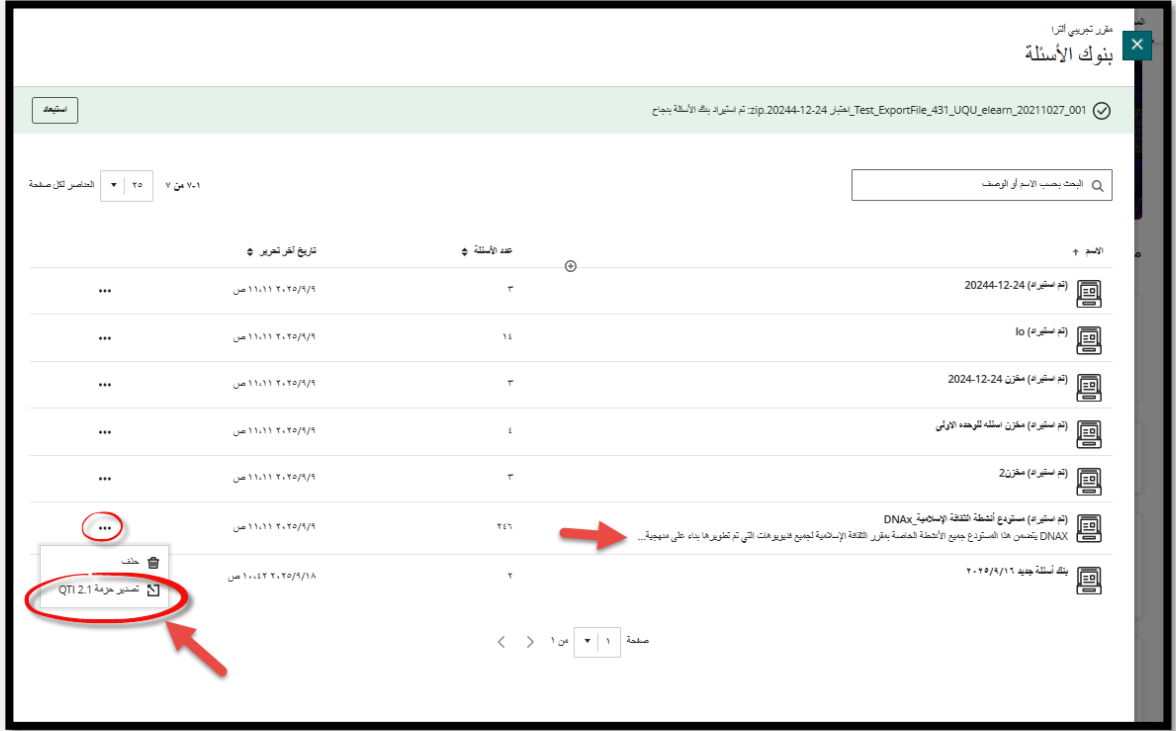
مقرر تجريبي ألترا
بنوك الأسئلة

zip.20244-12-24 اختبار Test_ExportFile_431_UQU_elearn_20211027_001: تم استيراد بنك الأسئلة بنجاح
استبعاد

البحث بحسب الاسم أو الوصف
١-٧ من ٧
٢٥
العناصر لكل صفحة

| الاسم | عدد الأسئلة | تاريخ آخر تحرير | |
|---|---|---|---|
| (تم استيراد) 24-12-20244 | ٣ | ٢٠٢٥/٩/٩ ١١:١١ ص | ••• |
| (تم استيراد) lo | ١٤ | ٢٠٢٥/٩/٩ ١١:١١ ص | ••• |
| (تم استيراد) مخزن 24-12-2024 | ٣ | ٢٠٢٥/٩/٩ ١١:١١ ص | ••• |
| (تم استيراد) مخزن اسئله للوحده الاولى | ٤ | ٢٠٢٥/٩/٩ ١١:١١ ص | ••• |
| (تم استيراد) مخزن2 | ٣ | ٢٠٢٥/٩/٩ ١١:١١ ص | ••• |
| (تم استيراد) مستودع أنشطة الثقافة الإسلامية_DNAx DNAX يتضمن هذا المستودع جميع الأنشطة الخاصة بمقرر الثقافة الإسلامية لجميع فيديوهات التي تم تطويرها بناء على منهجية... | ٢٤٦ | ٢٠٢٥/٩/٩ ١١:١١ ص | ••• |
| بنك أسئلة جديد ٢٠٢٥/٩/١٦ | ٢ | ٢٠٢٥/٩/١٨ ١٠:٤٢ ص | |

حذف
تصدير حزمة QTI 2.1

صفحة ١ من ١